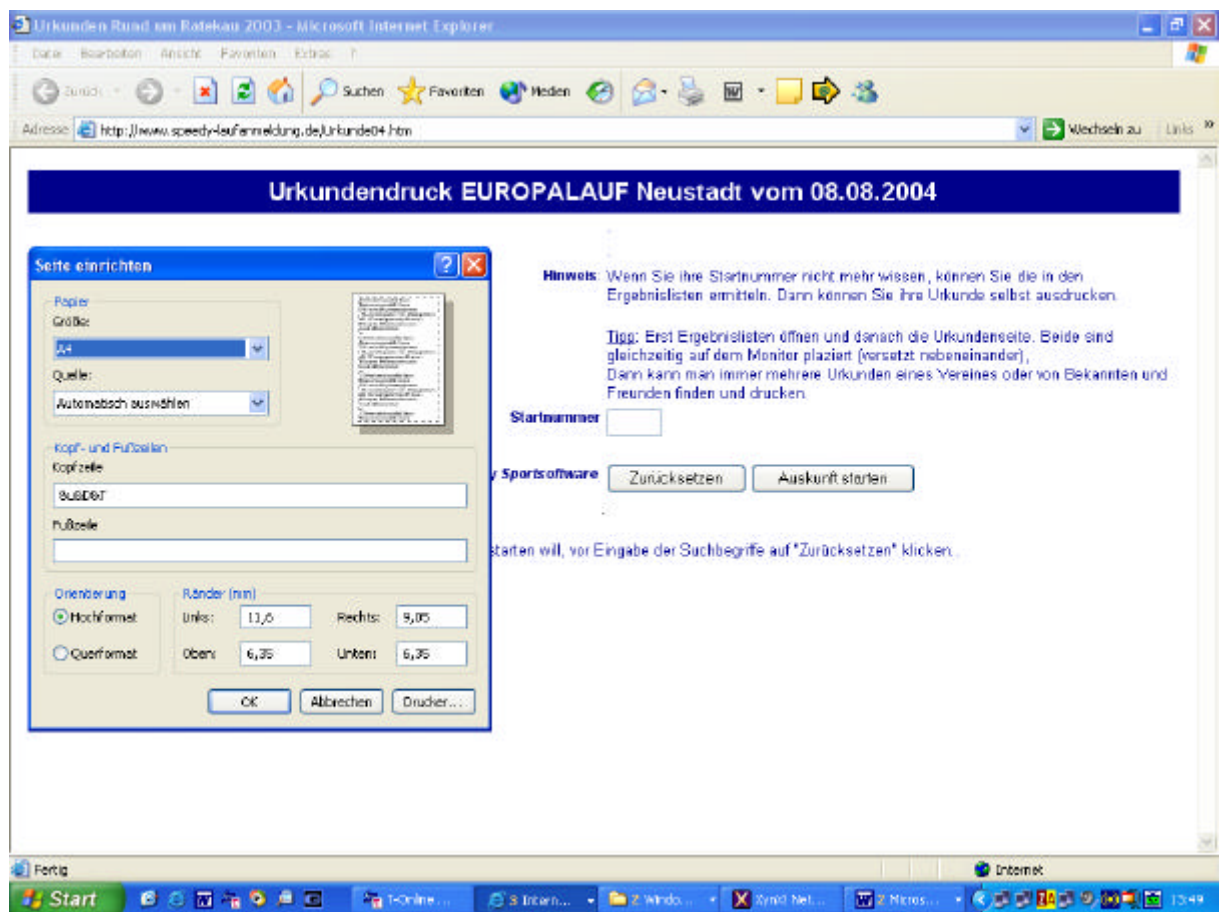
Urkunden Rund um Ratekau 2003 - Microsoft Internet Explorer

Datei Bearbeiten Ansicht Favoriten Extras ?

Zurück Suchen Favoriten Medien

Adresse http://www.speedy-laufanmeldung.de/Urkunde04.htm

Wechseln zu Links »

Urkundendruck EUROPALAUF Neustadt vom 08.08.2004

Seite einrichten

Papier
Größe:
A4
Quelle:
Automatisch auswählen

Kopf- und Fußzeilen
Kopfzeile
&u&b&d&t
Fußzeile

Orientierung
Hochformat
Querformat

Ränder (mm)
Links: 11,6 Rechts: 9,05
Oben: 6,35 Unten: 6,35

OK Abbrechen Drucker...

Hinweis: Wenn Sie ihre Startnummer nicht mehr wissen, können Sie die in den Ergebnislisten ermitteln. Dann können Sie ihre Urkunde selbst ausdrucken.

Tipp: Erst Ergebnislisten öffnen und danach die Urkundenseite. Beide sind gleichzeitig auf dem Monitor plaziert (versetzt nebeneinander), Dann kann man immer mehrere Urkunden eines Vereines oder von Bekannten und Freunden finden und drucken.

Startnummer

y Sportsoftware

Zurücksetzen Auskunft starten

starten will, vor Eingabe der Suchbegriffe auf "Zurücksetzen" klicken.

Fertig

Internet

Start T-Online... 3 Intern... 2 Windo... Xyrid Net... 2 Micros... 13:49